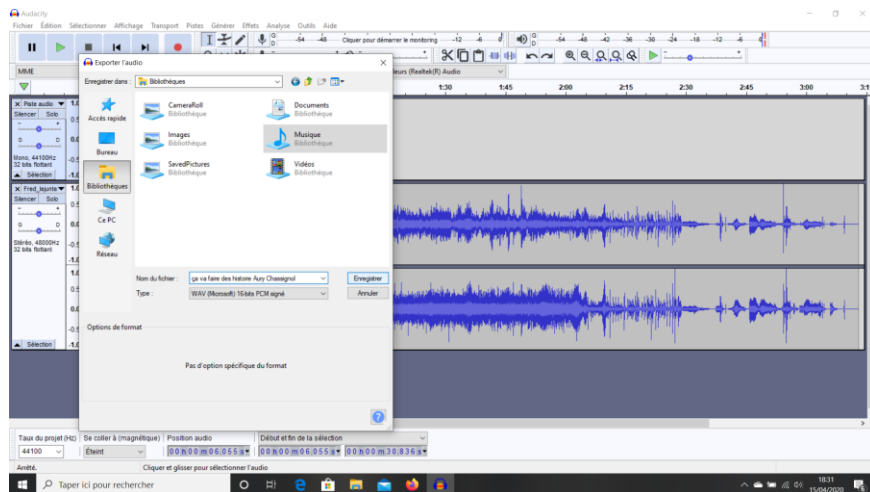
Audacity

Fichier Édition Sélectionner Affichage Transport Pistes Générer Effets Analyse Outils Aide

-54 -48 Cliquer pour démarrer le monitoring -12 -6 0

-54 -48 -42 -36 -30 -24 -18 -12 -6 0

MME

leurs (Realtek(R) Audio

1:30 1:45 2:00 2:15 2:30 2:45 3:00

Piste audio
Silencer Solo
Mono, 44100Hz
32 bits flottant
Sélection

Fred_lejunte
Silencer Solo
Stéréo, 48000Hz
32 bits flottant
Sélection

Exporter l'audio

Enregistrer dans : Bibliothèques

Accès rapide
Bureau
Bibliothèques
Ce PC
Réseau

CameraRoll
Bibliothèque
Documents
Bibliothèque
Images
Bibliothèque
Musique
Bibliothèque
SavedPictures
Bibliothèque
Vidéos
Bibliothèque

Nom du fichier : ga va faire des histoire Aury Chassignol
Type : WAV (Microsoft) 16-bits PCM signé

Enregistrer
Annuler

Options de format

Pas d'option spécifique du format

Taux du projet (Hz) Se coller à (magnétique) Position audio Début et fin de la sélection
44100 Éteint 00 h 00 m 06.055 s 00 h 00 m 06.055 s 00 h 00 m 30.836 s

Arrêté. Cliquer et glisser pour sélectionner l'audio

Taper ici pour rechercher

18:31
15/04/2020